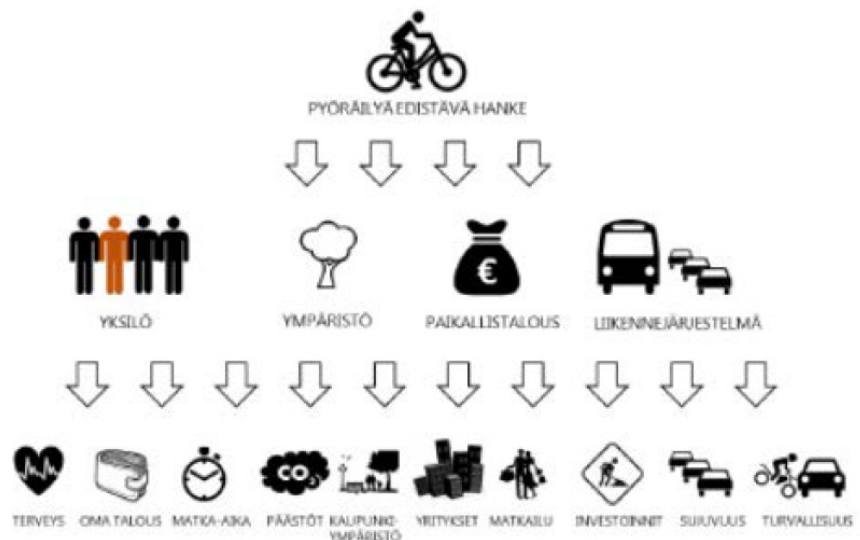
PYÖRÄILYÄ EDISTÄVÄ HANKE

YKSILÖ

YMPÄRISTÖ

€

PAIKALLISTALOUS

LIIKENNEJÄRJESTELMÄ

TERVEYS

OMA TALOUS

MATKA-AIKA

$CO_2$

PÄÄSTÖT

KAUPUNKI-YMPÄRISTÖ

YRITYKSET

MATKAILU

INVESTOINNIT

SUJUVUUS

TURVALLISUUS